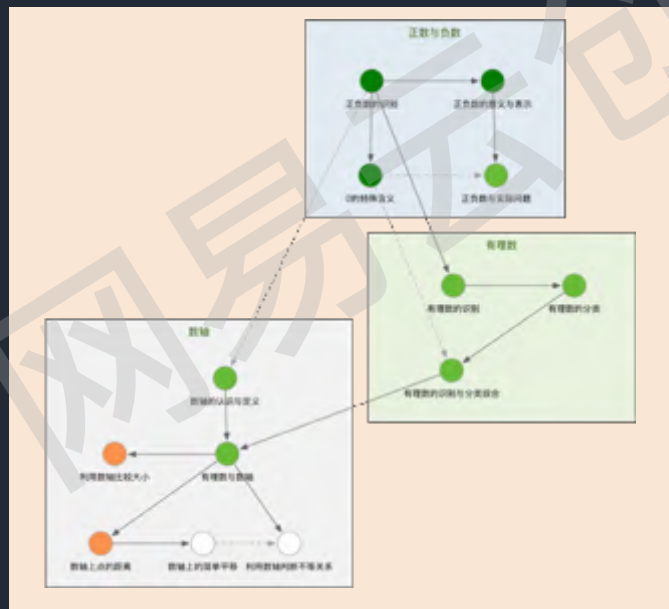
正数与负数

正负数的识别

正负数的意义与表示

0的特殊意义

正负数与实际问题

有理数

有理数的识别

有理数的分类

有理数的识别与分类综合

数轴

数轴的认识与定义

利用数轴比较大小

有理数与数轴

数轴上点的距离

数轴上的简单平移

利用数轴判断不等关系

网易云